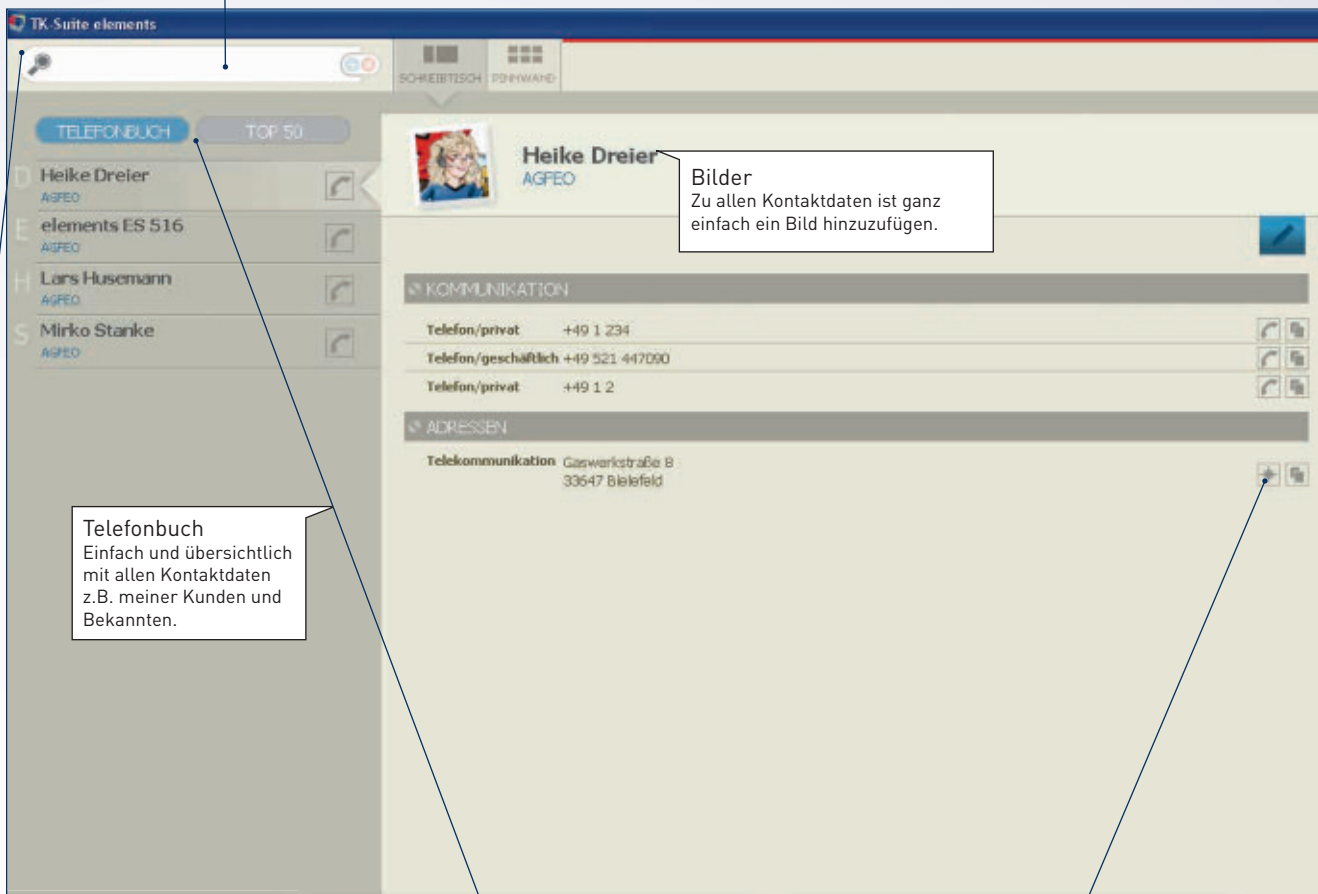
TK-Suite elements

SCHREIBTISCH PINNWAND

TELEFONBUCH TOP 50

D Heike Dreier
AGFEO

E elements ES 516
AGFEO

H Lars Husemann
AGFEO

S Mirko Stanke
AGFEO

Heike Dreier
AGFEO

Bilder
Zu allen Kontaktdaten ist ganz einfach ein Bild hinzuzufügen.

KOMMUNIKATION

| Telefon/privat | +49 1 234 |
|---|---|
| Telefon/geschäftlich | +49 521 447090 |
| Telefon/privat | +49 1 2 |

ADRESSEN

Telekommunikation Gaswerkstraße 8
33647 Bielefeld

Telefonbuch
Einfach und übersichtlich mit allen Kontaktdaten z.B. meiner Kunden und Bekannten.